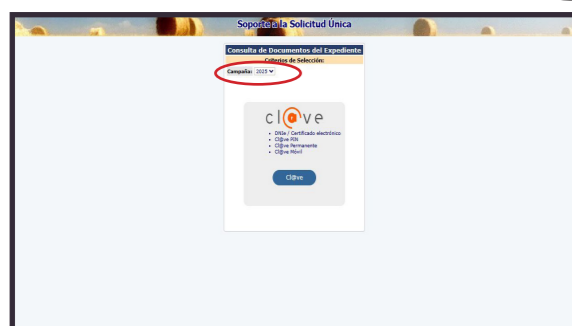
Soporte a la Solicitud Única

Consulta de Documentos del Expediente

Criterios de Selección:

Campaña: 2025

cl@ve

- DNIe / Certificado electrónico
- Cl@ve PIN
- Cl@ve Permanente
- Cl@ve Móvil

Cl@ve